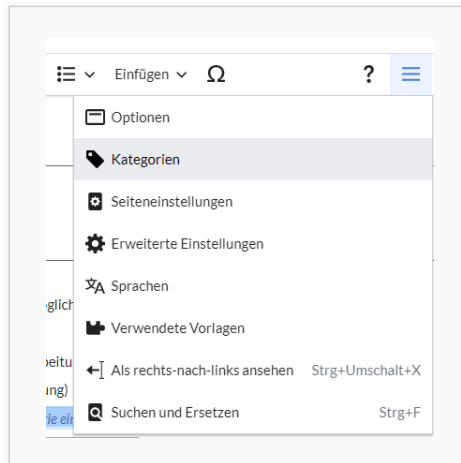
Einfügen Ω ?

Optionen
Kategorien
Seiteneinstellungen
Erweiterte Einstellungen
Sprachen
Verwendete Vorlagen
Als rechts-nach-links ansehen Strg+Umschalt+X
Suchen und Ersetzen Strg+F

glich
beitu
ung)
ie ein